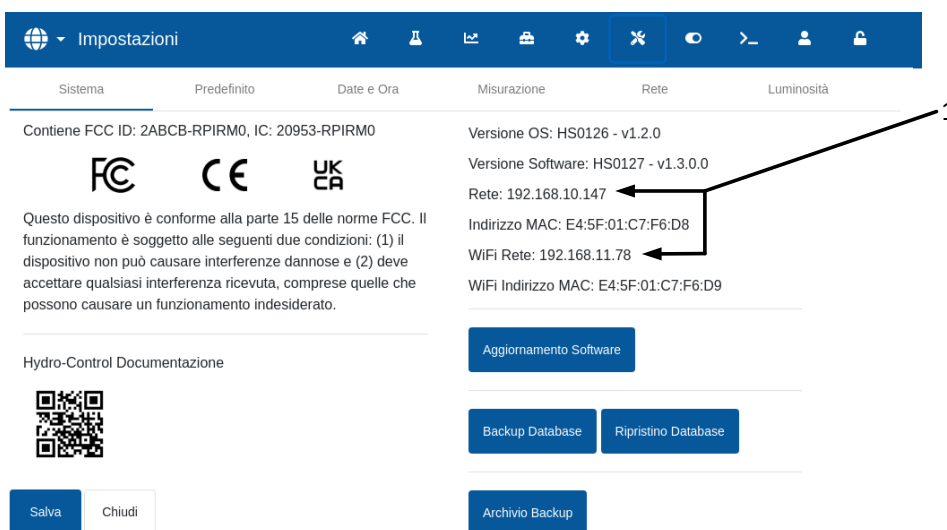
Impostazioni

Sistema Predefinito Date e Ora Misurazione Rete Luminosità

Contiene FCC ID: 2ABCB-RPIRM0, IC: 20953-RPIRM0

FC CE UK CA

Questo dispositivo è conforme alla parte 15 delle norme FCC. Il funzionamento è soggetto alle seguenti due condizioni: (1) il dispositivo non può causare interferenze dannose e (2) deve accettare qualsiasi interferenza ricevuta, comprese quelle che possono causare un funzionamento indesiderato.

Hydro-Control Documentazione

Versione OS: HS0126 - v1.2.0

Versione Software: HS0127 - v1.3.0.0

Rete: 192.168.10.147

Indirizzo MAC: E4:5F:01:C7:F6:D8

WiFi Rete: 192.168.11.78

WiFi Indirizzo MAC: E4:5F:01:C7:F6:D9

1

Aggiornamento Software

Backup Database Ripristino Database

Archivio Backup

Salva Chiudi